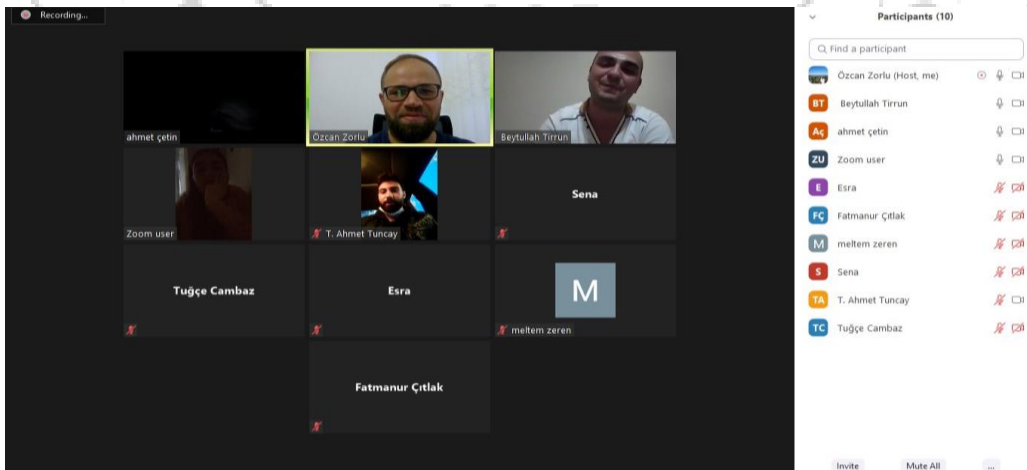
Recording...

ahmet çetin
Özcan Zorlu
Beytullah Tirrun
Zoom user
T. Ahmet Tuncay
Sena
Tuğçe Cambaz
Esra
M
meltem zeren
Fatmanur Çıtlak

Participants (10)
Find a participant
Özcan Zorlu (Host, me)
BT Beytullah Tirrun
Aç ahmet çetin
ZU Zoom user
E Esra
FÇ Fatmanur Çıtlak
M meltem zeren
S Sena
TA T. Ahmet Tuncay
TC Tuğçe Cambaz

Invite
Mute All
...